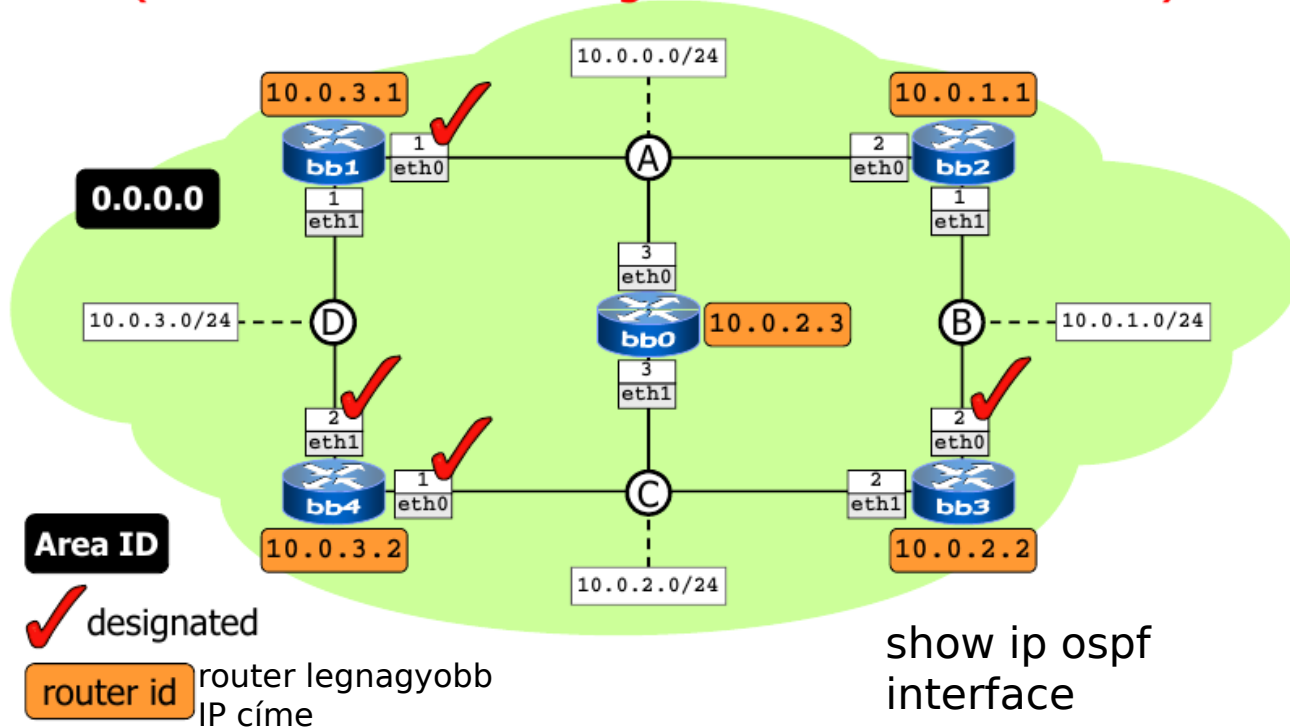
10.0.0.0/24

10.0.3.1

10.0.1.1

1
eth0

2
eth0

bb1

bb2

A

0.0.0.0

1
eth1

1
eth1

3
eth0

10.0.3.0/24

D

bb0

10.0.2.3

B

10.0.1.0/24

3
eth1

2
eth1

2
eth0

1
eth0

2
eth1

bb4

C

bb3

Area ID

10.0.3.2

10.0.2.2

10.0.2.0/24

designated

router id router legnagyobb IP címe

show ip ospf interface